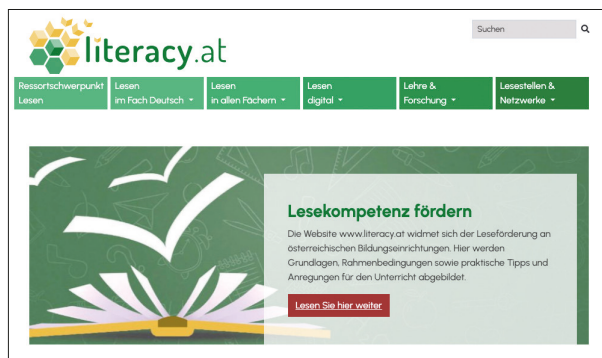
literacy.at

Suchen

Ressortschwerpunkt Lesen

Lesen im Fach Deutsch

Lesen in allen Fächern

Lesen digital

Lehre & Forschung

Lesestellen & Netzwerke

Lesekompetenz fördern

Die Website www.literacy.at widmet sich der Leseförderung an österreichischen Bildungseinrichtungen. Hier werden Grundlagen, Rahmenbedingungen sowie praktische Tipps und Anregungen für den Unterricht abgebildet.

Lesen Sie hier weiter